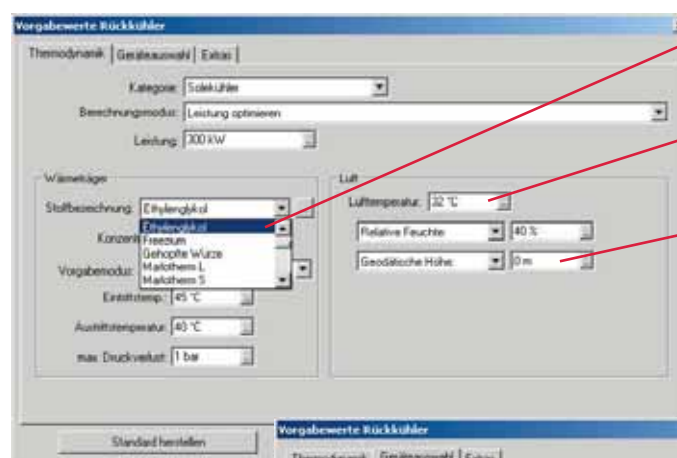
Vorgabewerte Rückkühler

Thermodynamik | Geräteauswahl | Extras

Kategorie: Solekühler

Berechnungsmodus: Leistung optimieren

Leistung: 300 kW

Wärmeträger

Stoffbezeichnung: Ethylenglykol

Ethylenglykol
Freezium
Gehopfte Würze
Marlotherm L
Marlotherm S

Konzent

Vorgabemodus:

Eintrittstemp.: 45 °C

Austrittstemperatur: 40 °C

max. Druckverlust: 1 bar

Luft

Lufttemperatur: 32 °C

Relative Feuchte: 40 %

Geodätische Höhe: 0 m

Standard herstellen

Vorgabewerte Rückkühler

Thermodynamik | Geräteauswahl | Extras